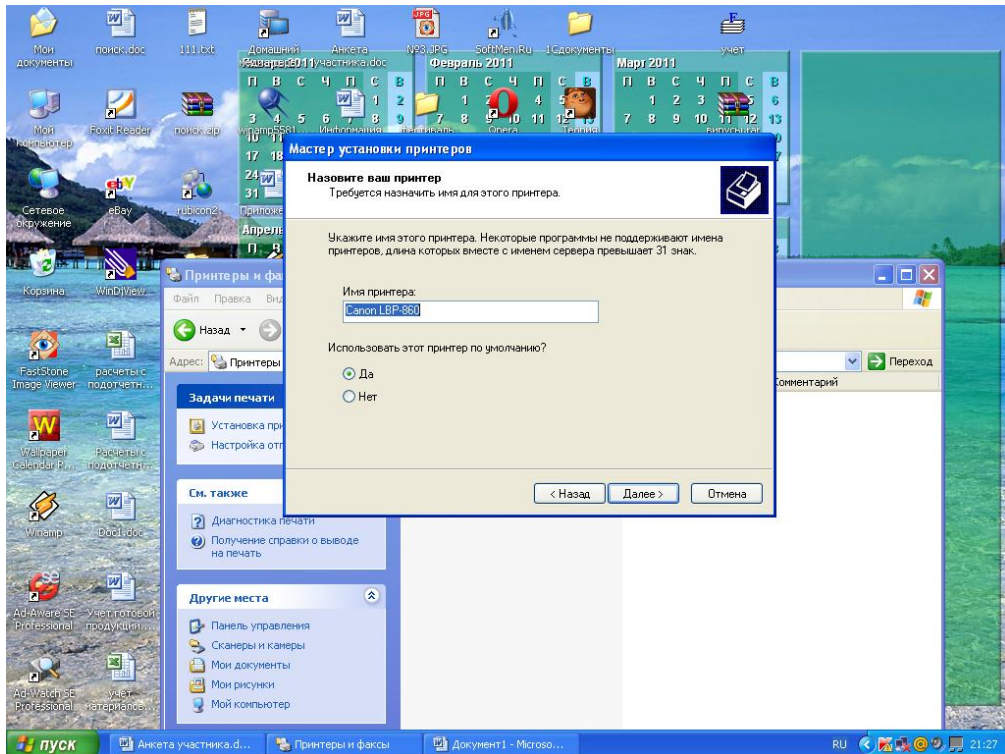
Мои документы
поиск.doc
111.txt
Домашний
Анкета участника.doc
№3.JPG
SoftMenu.Ru
1Сдокументы
учет

Январь 2011
П В С Ч П С В
1 2
3 4 5 6 7 8 9
10
17 18
24
31

Февраль 2011
П В С Ч П С В
1 2 3 4 5 6
7 8 9 10 11 12 13

Март 2011
П В С Ч П С В
1 2 3 4 5 6
7 8 9 10 11 12 13

Апрель
П В

Мой компьютер
Foxit Reader
поиск.zip
winamp5581
Информация
Opera
Теория
вирусы.rar
Сетевое окружение
eBay
rubicon2
Приложе
Корзина
WinDjView
FastStone Image Viewer
расчеты с подотчетн...
Wallpaper Calendar P...
Расчеты с подотчетн...
Winamp
Doc1.doc
Ad-Aware SE Professional
Учет готовой продукции...
Ad-Watch SE Professional
учет материалов...

Мастер установки принтеров
Назовите ваш принтер
Требуется назначить имя для этого принтера.
Укажите имя этого принтера. Некоторые программы не поддерживают имена принтеров, длина которых вместе с именем сервера превышает 31 знак.
Имя принтера:
Canon LBP-860
Использовать этот принтер по умолчанию?
Да
Нет
< Назад
Далее >
Отмена

Принтеры и фа
Файл Правка Ви
Назад
Адрес: Принтеры
Переход
Комментарий
Задачи печати
Установка при
Настройка отп
См. также
Диагностика печати
Получение справки о выводе на печать
Другие места
Панель управления
Сканеры и камеры
Мои документы
Мои рисунки
Мой компьютер

пуск
Анкета участника.d...
Принтеры и факсы
Документ1 - Microso...
RU
21:27